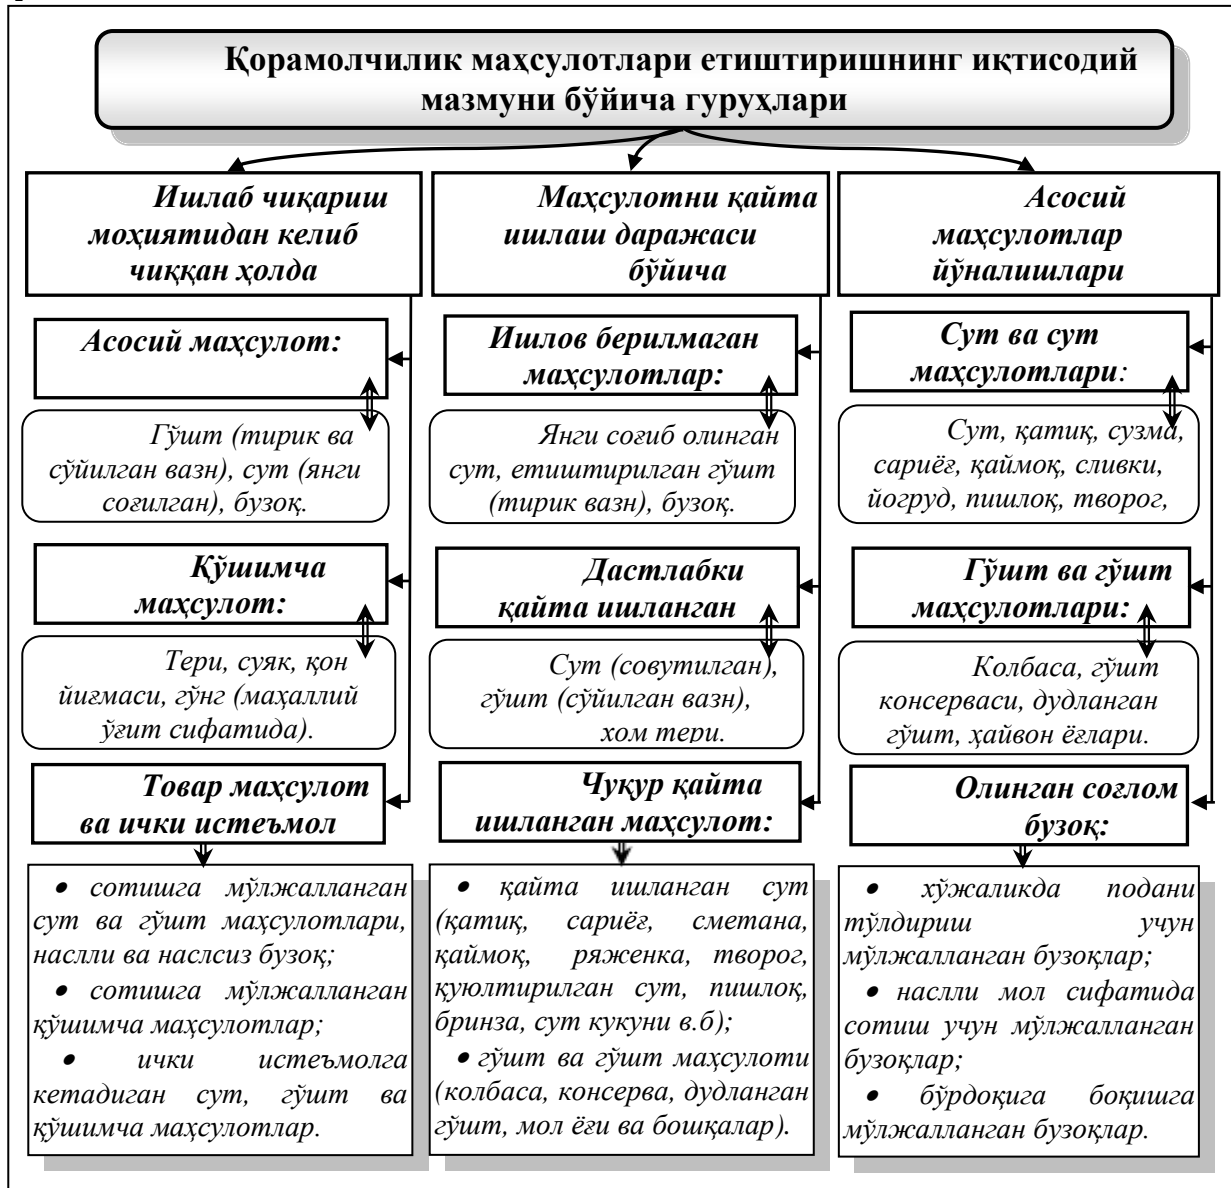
Қорамолчилик маҳсулотлари етиштиришнинг иқтисодий мазмуни бўйича гуруҳлари

Ишлаб чиқариш моҳиятидан келиб чиққан ҳолда

Асосий маҳсулот:

Гўшт (тирик ва сўйилган вазн), сут (янги соғилган), бузоқ.

Қўшимча маҳсулот:

Тери, суяк, қон йиғмаси, гўнг (маҳаллий ўғит сифатида).

Товар маҳсулот ва ички истеъмол

• сотишга мўлжалланган сут ва гўшт маҳсулотлари, наслли ва наслсиз бузоқ;
• сотишга мўлжалланган қўшимча маҳсулотлар;
• ички истеъмолга кетадиган сут, гўшт ва қўшимча маҳсулотлар.

Маҳсулотни қайта ишлаш даражаси бўйича

Ишлов берилмаган маҳсулотлар:

Янги соғиб олинган сут, етиштирилган гўшт (тирик вазн), бузоқ.

Дастлабки қайта ишланган

Сут (совутилган), гўшт (сўйилган вазн), хом тери.

Чуқур қайта ишланган маҳсулот:

• қайта ишланган сут (қатиқ, сариёғ, сметана, қаймоқ, ряженка, творог, қуюлтирилган сут, пишлоқ, бринза, сут кукуни в.б);
• гўшт ва гўшт маҳсулоти (колбаса, консерва, дудланган гўшт, мол ёғи ва бошқалар).

Асосий маҳсулотлар йўналишлари

Сут ва сут маҳсулотлари:

Сут, қатиқ, сузма, сариёғ, қаймоқ, сливки, йогруд, пишлоқ, творог,

Гўшт ва гўшт маҳсулотлари:

Колбаса, гўшт консерваси, дудланган гўшт, ҳайвон ёғлари.

Олинган соғлом бузоқ:

• хўжаликда подани тўлдириш учун мўлжалланган бузоқлар;
• наслли мол сифатида сотиш учун мўлжалланган бузоқлар;
• бўрдоқига боқишга мўлжалланган бузоқлар.